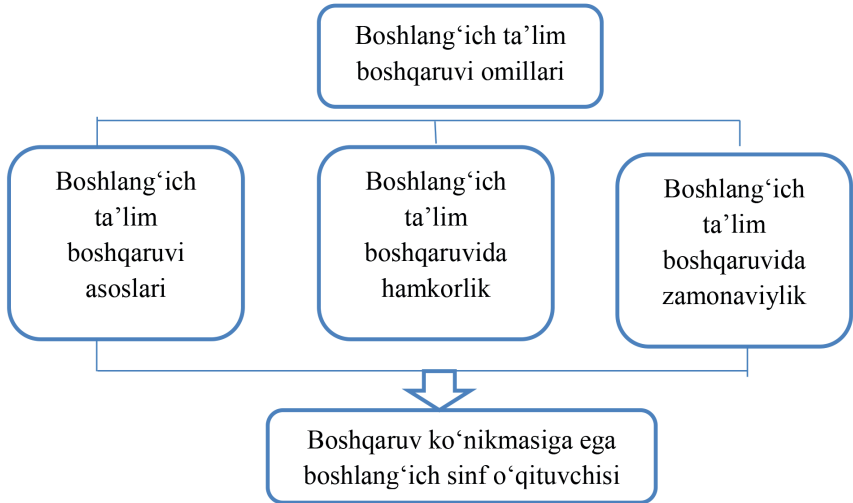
Boshlang‘ich ta’lim boshqaruvi omillari

Boshlang‘ich ta’lim boshqaruvi asoslari

Boshlang‘ich ta’lim boshqaruvida hamkorlik

Boshlang‘ich ta’lim boshqaruvida zamonaviylik

Boshqaruv ko‘nikmasiga ega boshlang‘ich sinf o‘qituvchisi